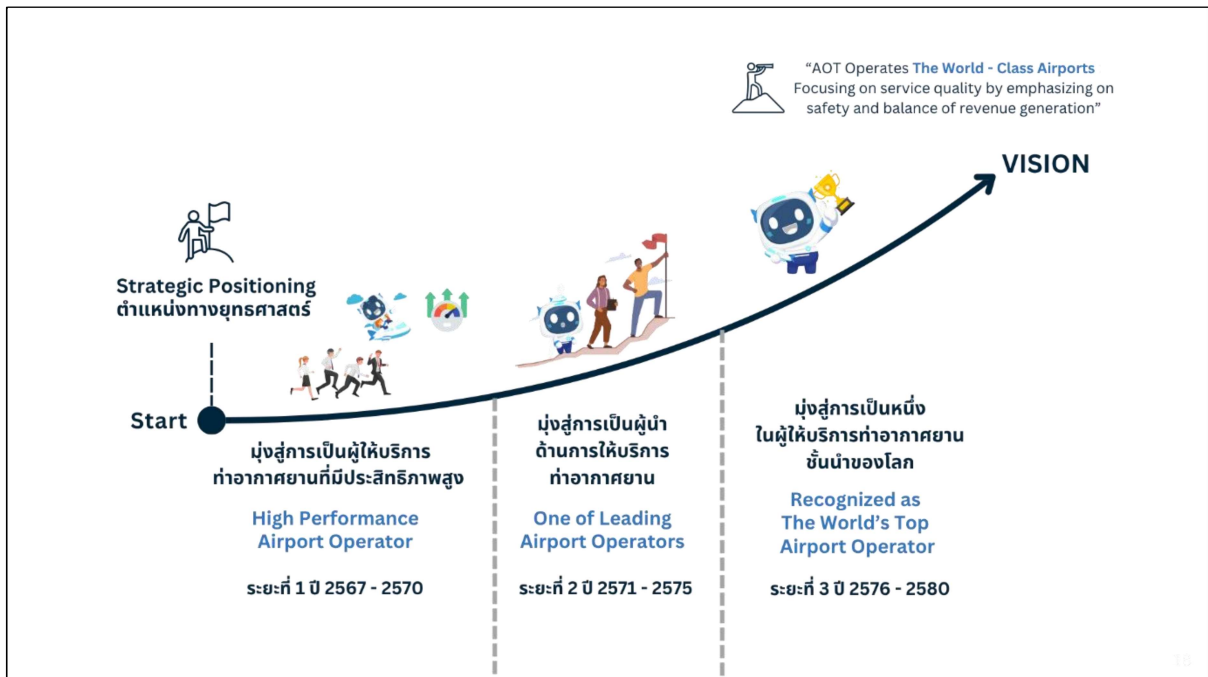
“AOT Operates The World - Class Airports Focusing on service quality by emphasizing on safety and balance of revenue generation”

VISION

Strategic Positioning
ตำแหน่งทางยุทธศาสตร์

Start

มุ่งสู่การเป็นผู้ให้บริการท่าอากาศยานที่มีประสิทธิภาพสูง

High Performance Airport Operator

ระยะที่ 1 ปี 2567 - 2570

มุ่งสู่การเป็นผู้นำด้านการให้บริการท่าอากาศยาน

One of Leading Airport Operators

ระยะที่ 2 ปี 2571 - 2575

มุ่งสู่การเป็นหนึ่งในผู้ให้บริการท่าอากาศยานชั้นนำของโลก

Recognized as The World’s Top Airport Operator

ระยะที่ 3 ปี 2576 - 2580

18